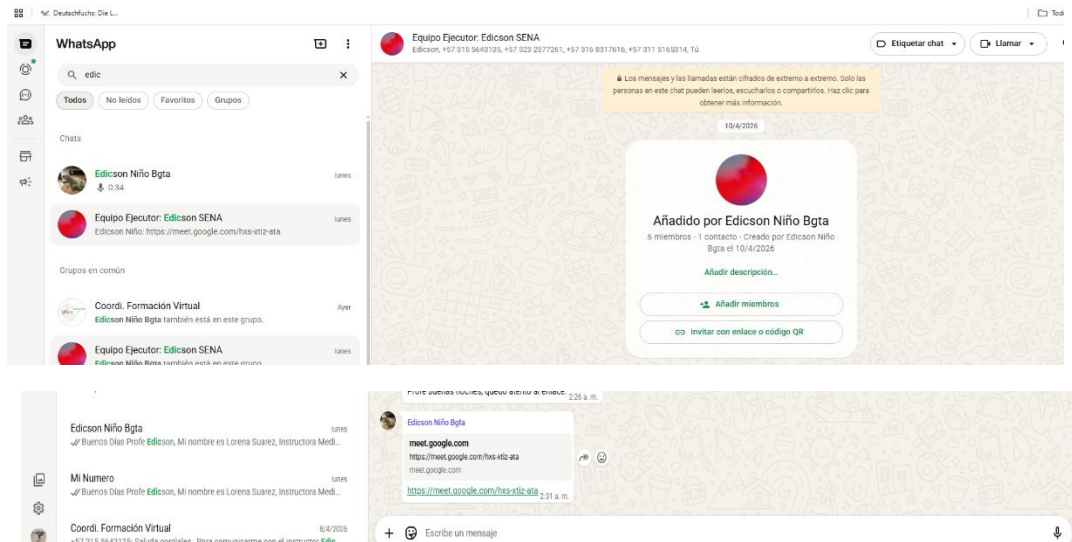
Deutschfuchs: Die L...

Tod

WhatsApp

edic

Todos No leídos Favoritos Grupos

Chats

Edicson Niño Bgta
0:34
lunes

Equipo Ejecutor: Edicson SENA
Edicson Niño: https://meet.google.com/hxs-xtiz-ata
lunes

Grupos en común

Coordi. Formación Virtual
Edicson Niño Bgta también está en este grupo.
Ayer

Equipo Ejecutor: Edicson SENA
Edicson Niño Bgta también está en este grupo.
lunes

Equipo Ejecutor: Edicson SENA
Edicson, +57 315 5643135, +57 323 2377261, +57 316 8317616, +57 311 5165314, Tú

Etiquetar chat

Llamar

Los mensajes y las llamadas están cifrados de extremo a extremo. Solo las personas en este chat pueden leerlos, escucharlos o compartirlos. Haz clic para obtener más información.

10/4/2026

Añadido por Edicson Niño Bgta
6 miembros · 1 contacto · Creado por Edicson Niño Bgta el 10/4/2026

Añadir descripción...

Añadir miembros

Invitar con enlace o código QR

Edicson Niño Bgta
Buenos Días Profe Edicson, Mi nombre es Lorena Suarez, Instructora Medi...
lunes

Mi Numero
Buenos Días Profe Edicson, Mi nombre es Lorena Suarez, Instructora Medi...
lunes

Coordi. Formación Virtual
+57 315 5643135: Saludo cordiales . Para comunicarme con el instructor Edic...
8/4/2026

Profe buenas noches, quedo atento al enlace. 2:26 a. m.

Edicson Niño Bgta

meet.google.com
https://meet.google.com/hxs-xtiz-ata
meet.google.com

https://meet.google.com/hxs-xtiz-ata 2:31 a. m.

Escribe un mensaje